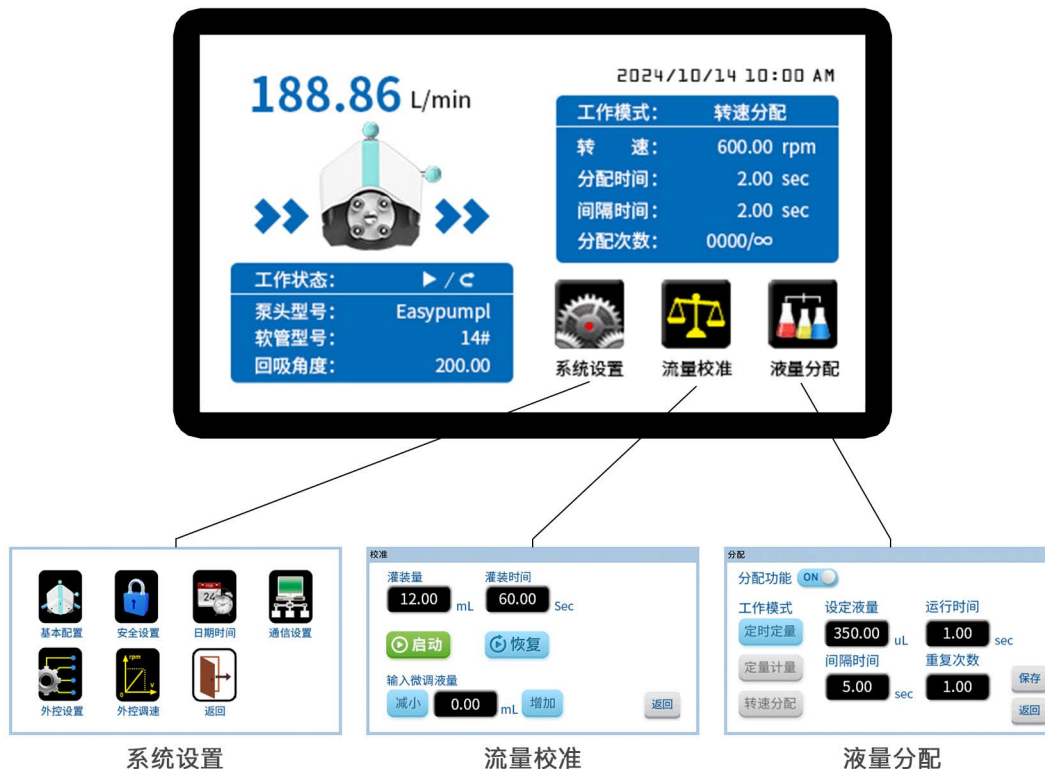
188.86 L/min

2024/10/14 10:00 AM

| 工作模式: | 转速分配 |
|---|---|
| 转 速: | 600.00 rpm |
| 分配时间: | 2.00 sec |
| 间隔时间: | 2.00 sec |
| 分配次数: | 0000/∞ |

| 工作状态: | ▶ / ↻ |
|---|---|
| 泵头型号: | Easypumpl |
| 软管型号: | 14# |
| 回吸角度: | 200.00 |

系统设置
流量校准
液量分配

基本配置
安全设置
24
日期时间
通信设置
外控设置
rpm
V
外控调速
返回

校准
灌装量
12.00 mL
灌装时间
60.00 Sec
启动
恢复
输入微调液量
减小
0.00 mL
增加
返回

分配
分配功能 ON
工作模式
定时定量
定量计量
转速分配
设定液量
350.00 uL
运行时间
1.00 sec
间隔时间
5.00 sec
重复次数
1.00
保存
返回

系统设置
流量校准
液量分配